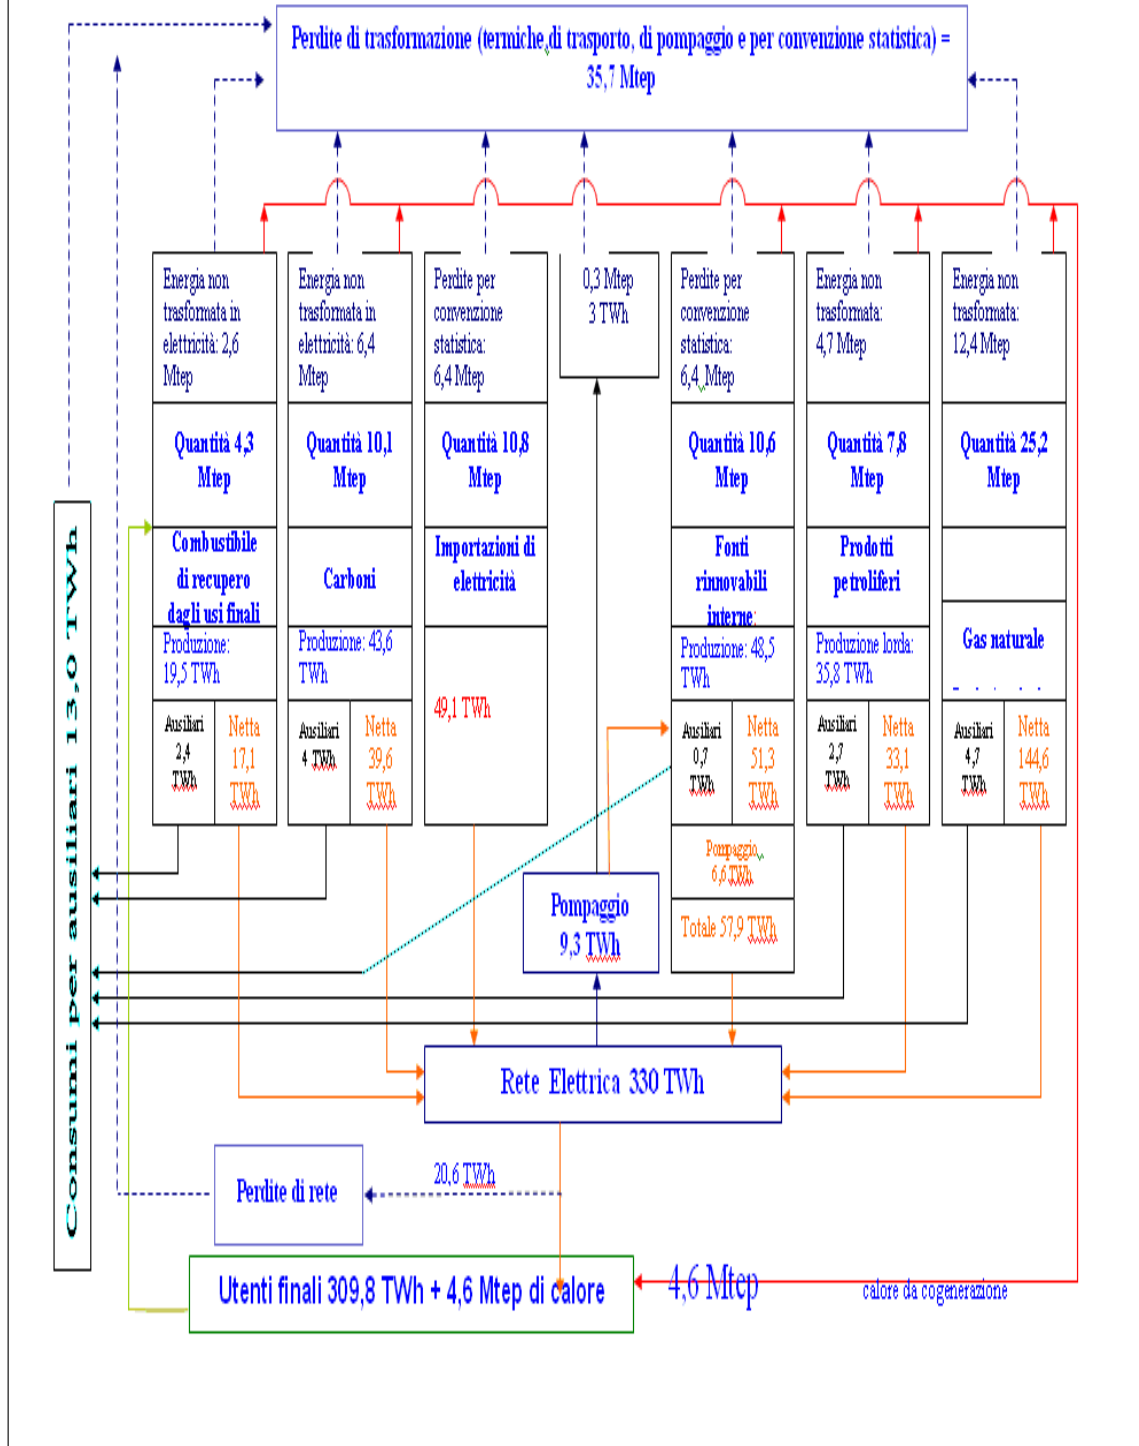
Perdite di trasformazione (termiche, di trasporto, di pompaggio e per convenzione statistica) = 35,7 Mtep

Energia non trasformata in elettricità: 2,6 Mtep

Energia non trasformata in elettricità: 6,4 Mtep

Perdite per convenzione statistica: 6,4 Mtep

0,3 Mtep 3 TWh

Perdite per convenzione statistica: 6,4 Mtep

Energia non trasformata: 4,7 Mtep

Energia non trasformata: 12,4 Mtep

Quantità 4,3 Mtep

Quantità 10,1 Mtep

Quantità 10,8 Mtep

Quantità 10,6 Mtep

Quantità 7,8 Mtep

Quantità 25,2 Mtep

Combustibile di recupero dagli usi finali

Carboni

Importazioni di elettricità

Fonti rinnovabili interne:

Prodotti petroliferi

Gas naturale

Produzione: 19,5 TWh

Produzione: 43,6 TWh

49,1 TWh

Produzione: 48,5 TWh

Produzione lorda: 35,8 TWh

Ausiliari 2,4 TWh

Netta 17,1 TWh

Ausiliari 4 TWh

Netta 39,6 TWh

Ausiliari 0,7 TWh

Netta 51,3 TWh

Ausiliari 2,7 TWh

Netta 33,1 TWh

Ausiliari 4,7 TWh

Netta 144,6 TWh

Pompaggio 6,6 TWh

Totale 57,9 TWh

Pompaggio 9,3 TWh

Consumi per ausiliari 13,0 TWh

Rete Elettrica 330 TWh

Perdite di rete

20,6 TWh

Utenti finali 309,8 TWh + 4,6 Mtep di calore

4,6 Mtep

calore da cogenerazione